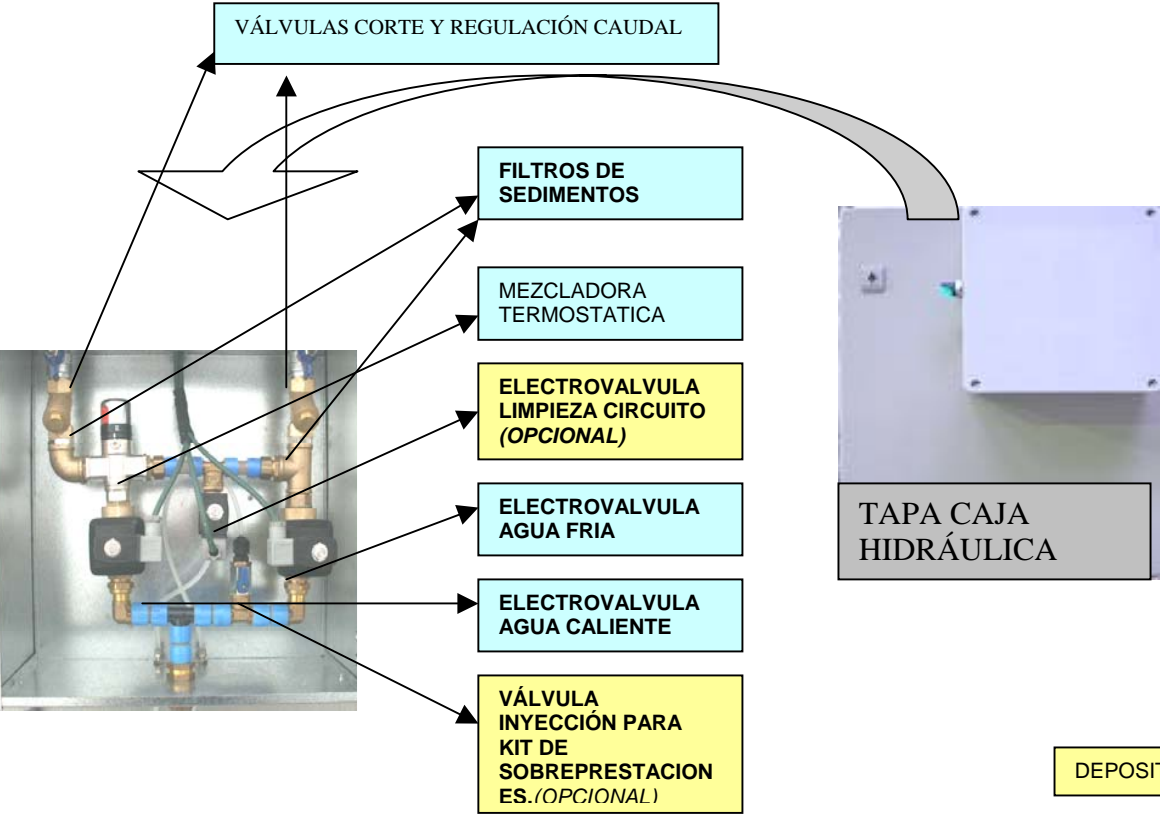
VÁLVULAS CORTE Y REGULACIÓN CAUDAL

FILTROS DE SEDIMENTOS

MEZCLADORA TERMOSTATICA

ELECTROVALVULA LIMPIEZA CIRCUITO *(OPCIONAL)*

ELECTROVALVULA AGUA FRIA

ELECTROVALVULA AGUA CALIENTE

VÁLVULA INYECCIÓN PARA KIT DE SOBREPRESTACIONES.*(OPCIONAL)*

TAPA CAJA HIDRÁULICA

DEPOSIT